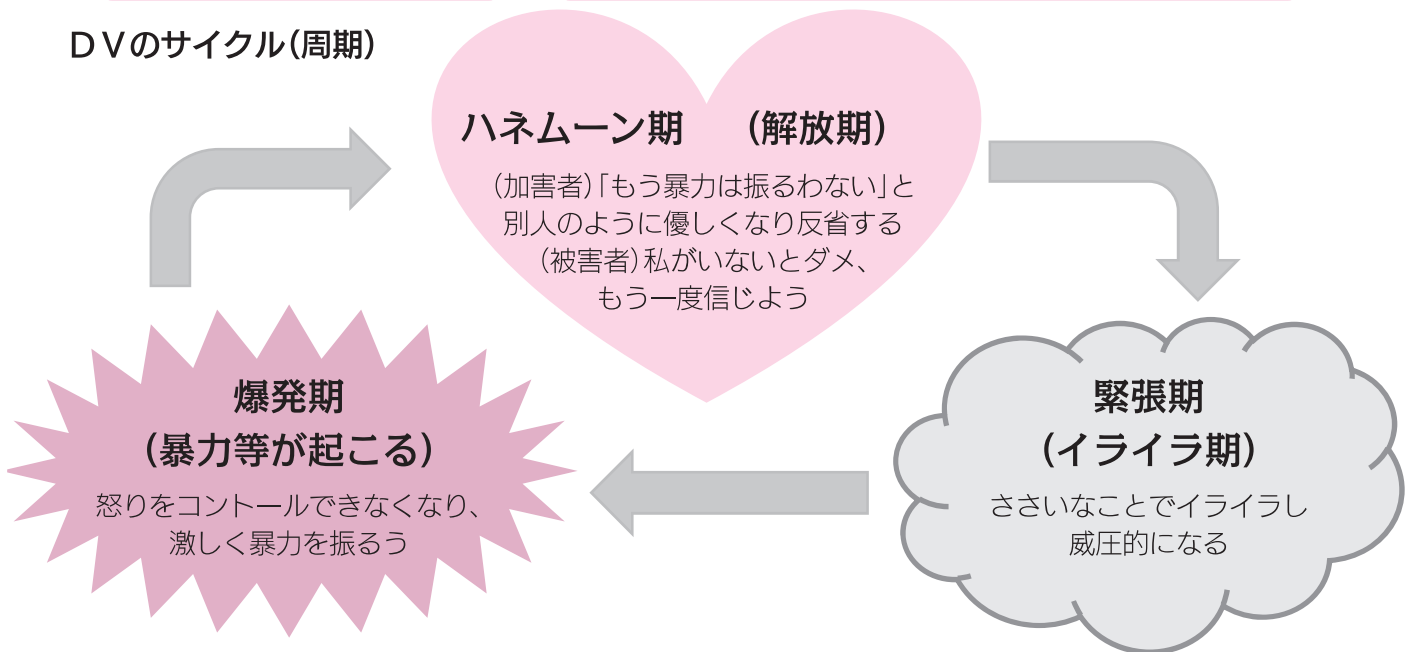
ＤＶのサイクル（周期）

ハネムーン期　（解放期）

（加害者）「もう暴力は振るわない」と別人のように優しくなり反省する
（被害者）私がいないとダメ、もう一度信じよう

緊張期
（イライラ期）

ささいなことでイライラし威圧的になる

爆発期
（暴力等が起こる）

怒りをコントロールできなくなり、激しく暴力を振るう